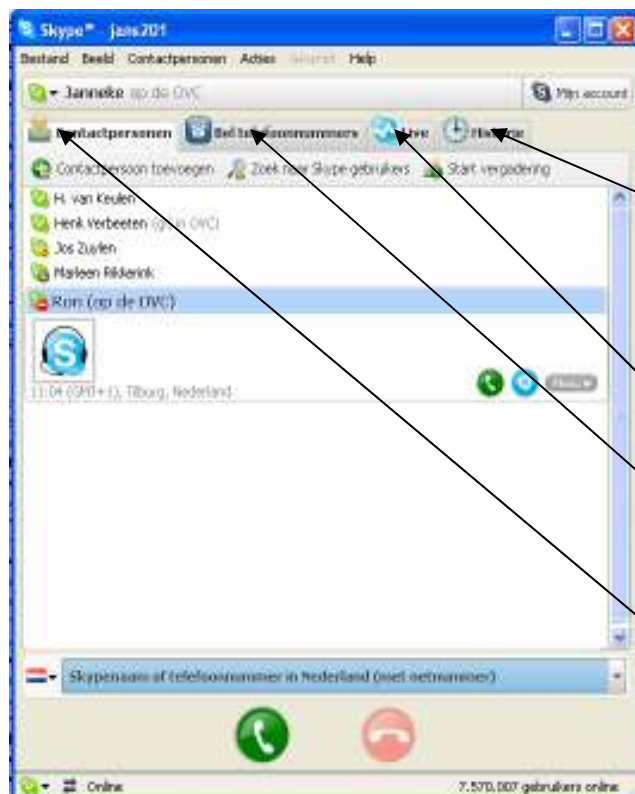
Skype™ - jans201

Bestand Beeld Contactpersonen Acties Gesprek Help

Janneke op de DVC

Mijn account

Contactpersonen Bel telefoonnummers Live Historie

Contactpersoon toevoegen Zoek naar Skype gebruikers Start vergadering

H. van Keulen
Henk Verbeeten (op de DVC)
Jos Zuylen
Marleen Rikkerink
Ron (op de DVC)

11:04 (GMT+1), Tilburg, Nederland

Skypenaam of telefoonnummer in Nederland (met netnummer)

Online

7.570.007 gebruikers online